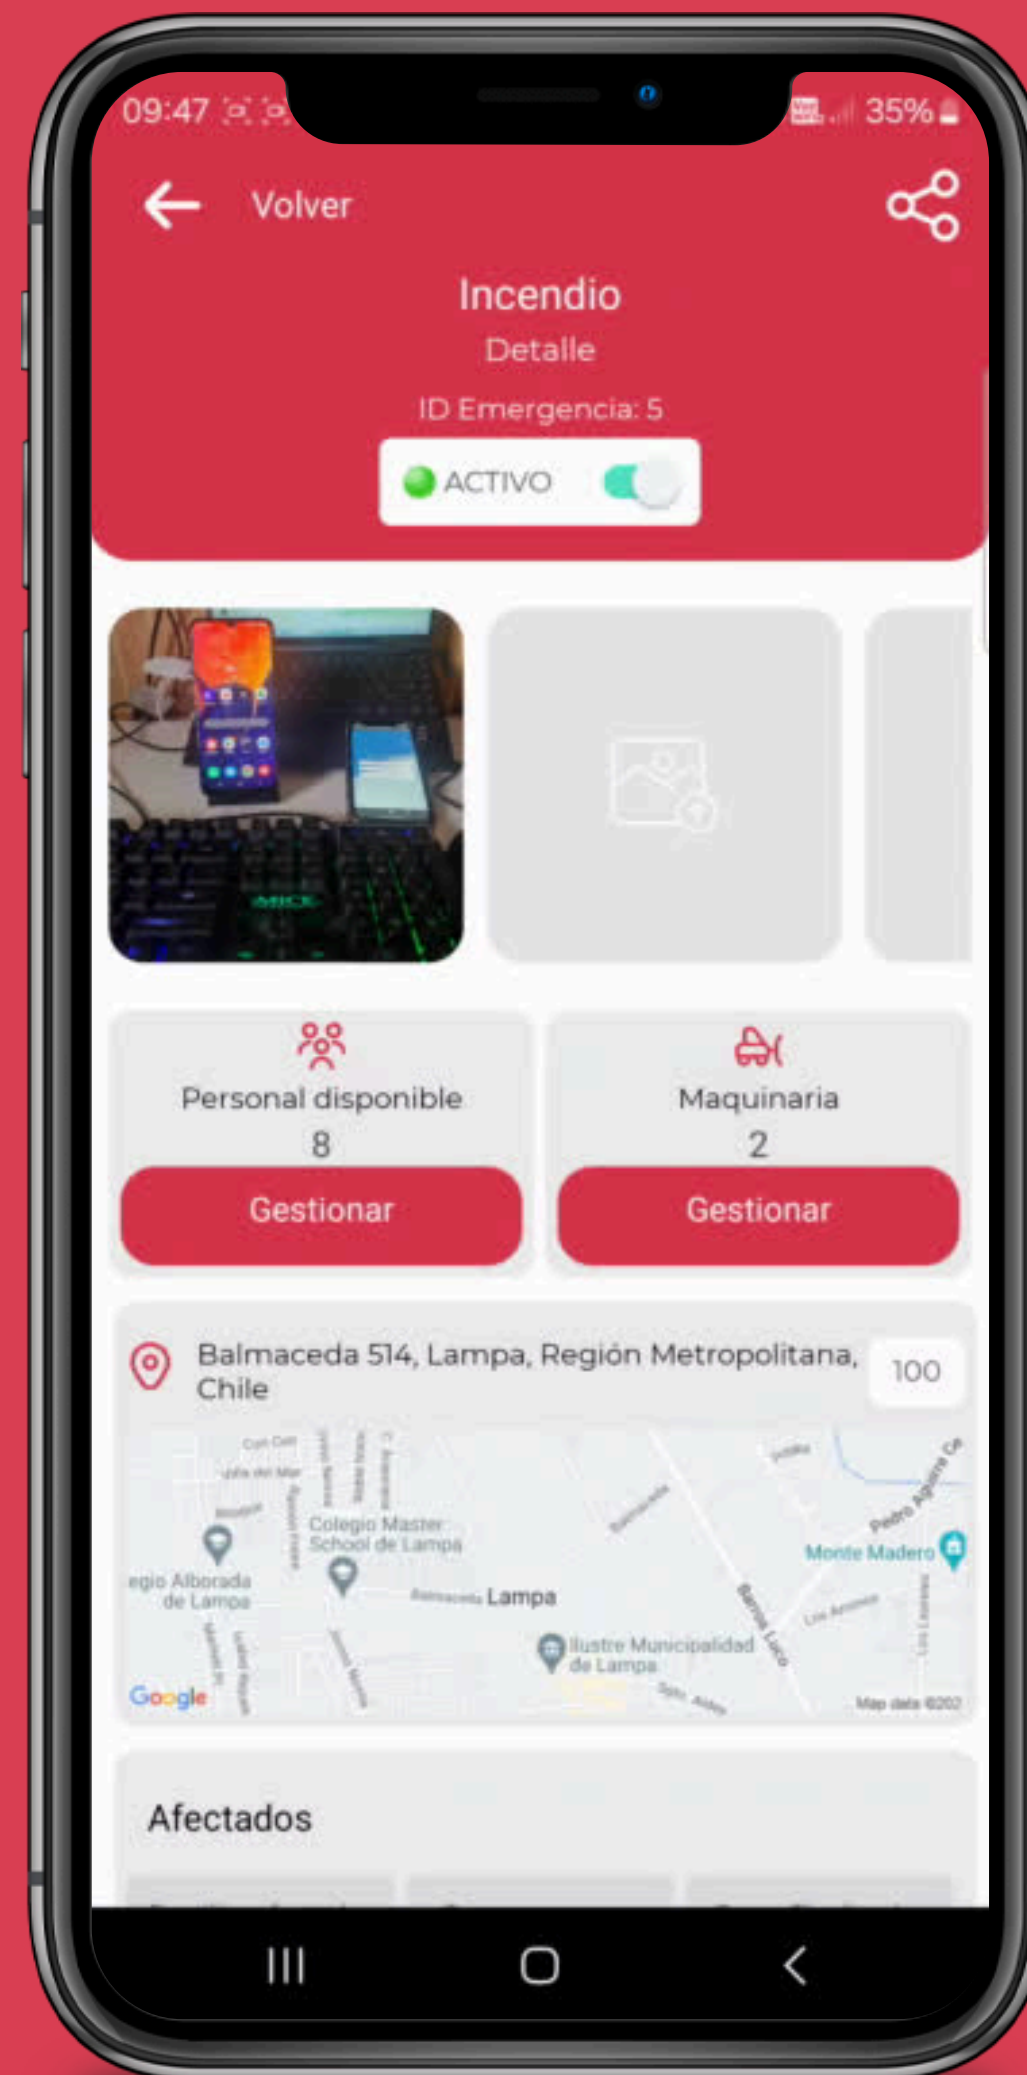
09:47 35%

Volver

Incendio

Detalle

ID Emergencia: 5

ACTIVO

Personal disponible
8
Gestionar

Maquinaria
2
Gestionar

Balmaceda 514, Lampa, Región Metropolitana, Chile

100

Colegio Master School de Lampa

egio Alborada de Lampa

Lampa

Monte Madero

Ilustre Municipalidad de Lampa

Google

Map data ©202

Afectados